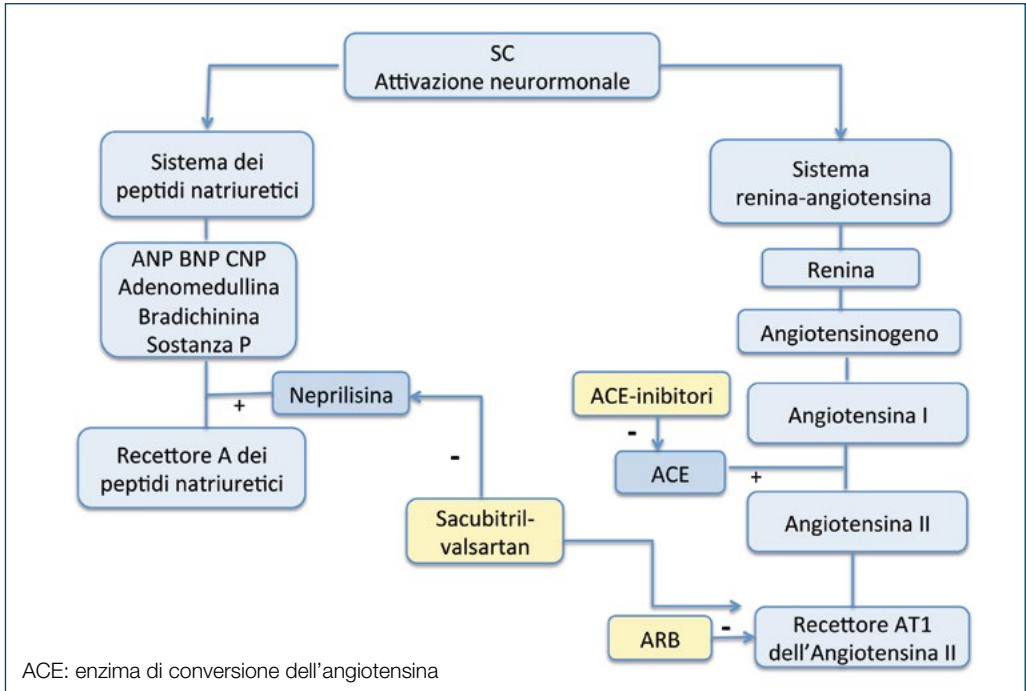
SC
Attivazione neurormonale

Sistema dei peptidi natriuretici

ANP BNP CNP
Adenomedullina
Bradichinina
Sostanza P

+

Neprilisina

Recettore A dei peptidi natriuretici

-

Sacubitril-valsartan

Sistema renina-angiotensina

Renina

Angiotensinogeno

ACE-inibitori

-

Angiotensina I

ACE

+

Angiotensina II

ARB

-

Recettore AT1 dell'Angiotensina II

ACE: enzima di conversione dell'angiotensina